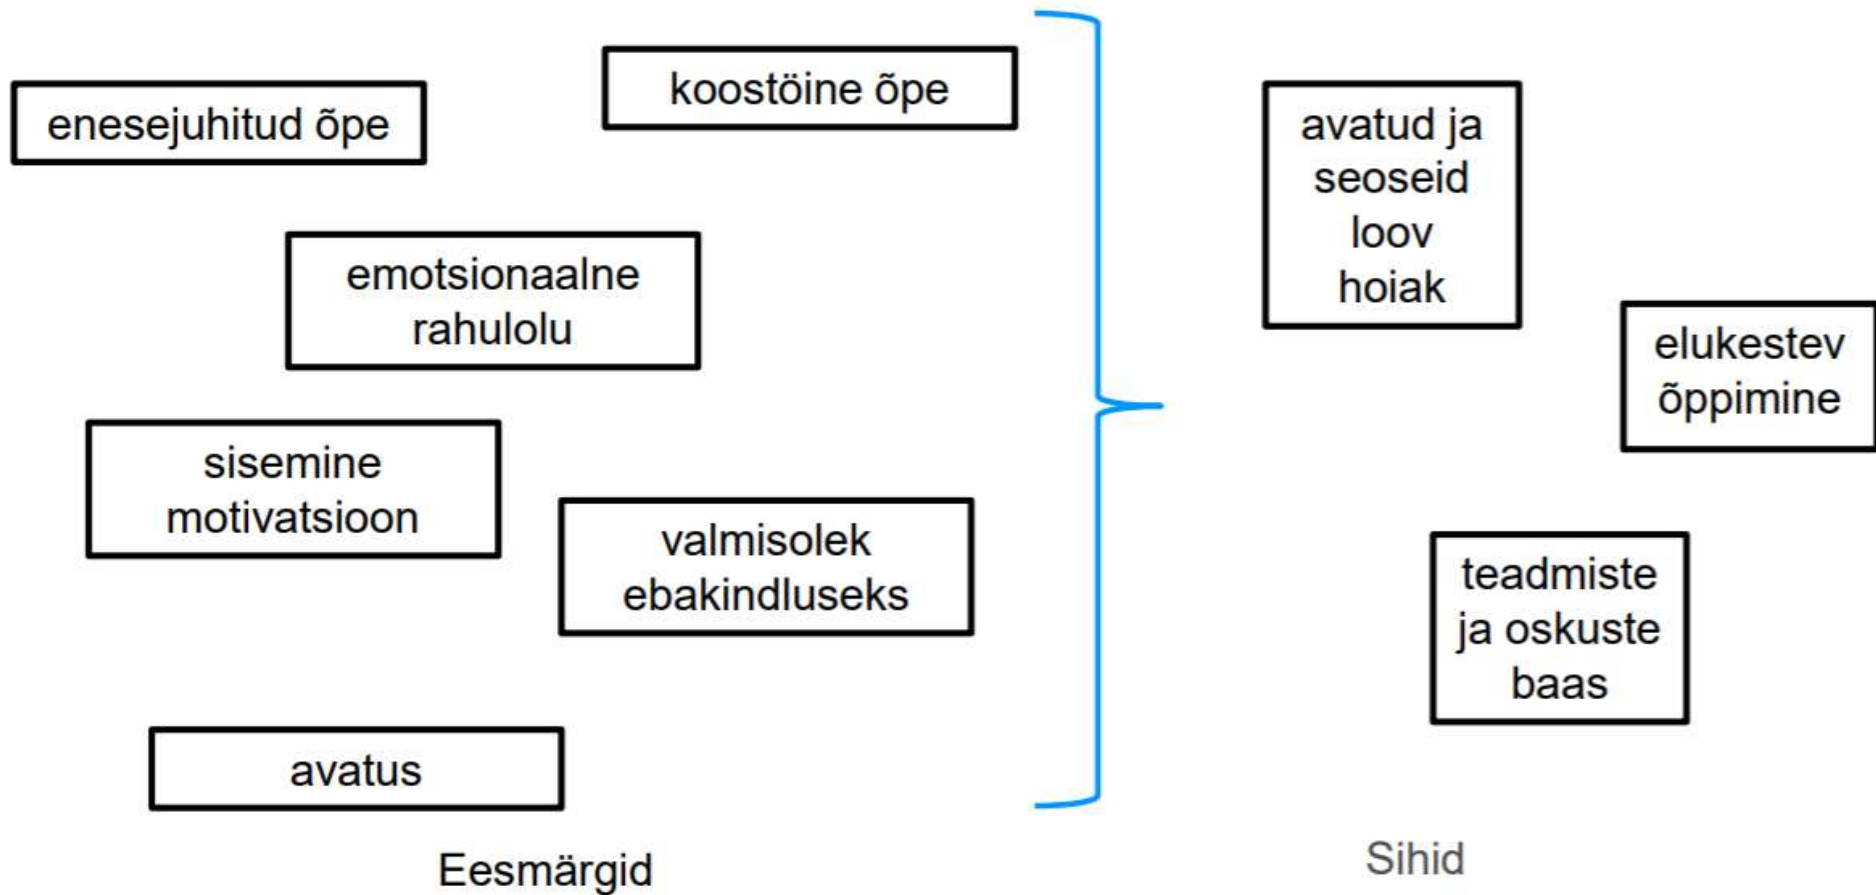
koostöine õpe

enesejuhitud õpe

emotsionaalne rahulolu

sisemine motivatsioon

valmisolek ebakindluseks

avatus

Eesmärgid

avatud ja seoseid loov hoiak

elukestev õppimine

teadmiste ja oskuste baas

Sihid